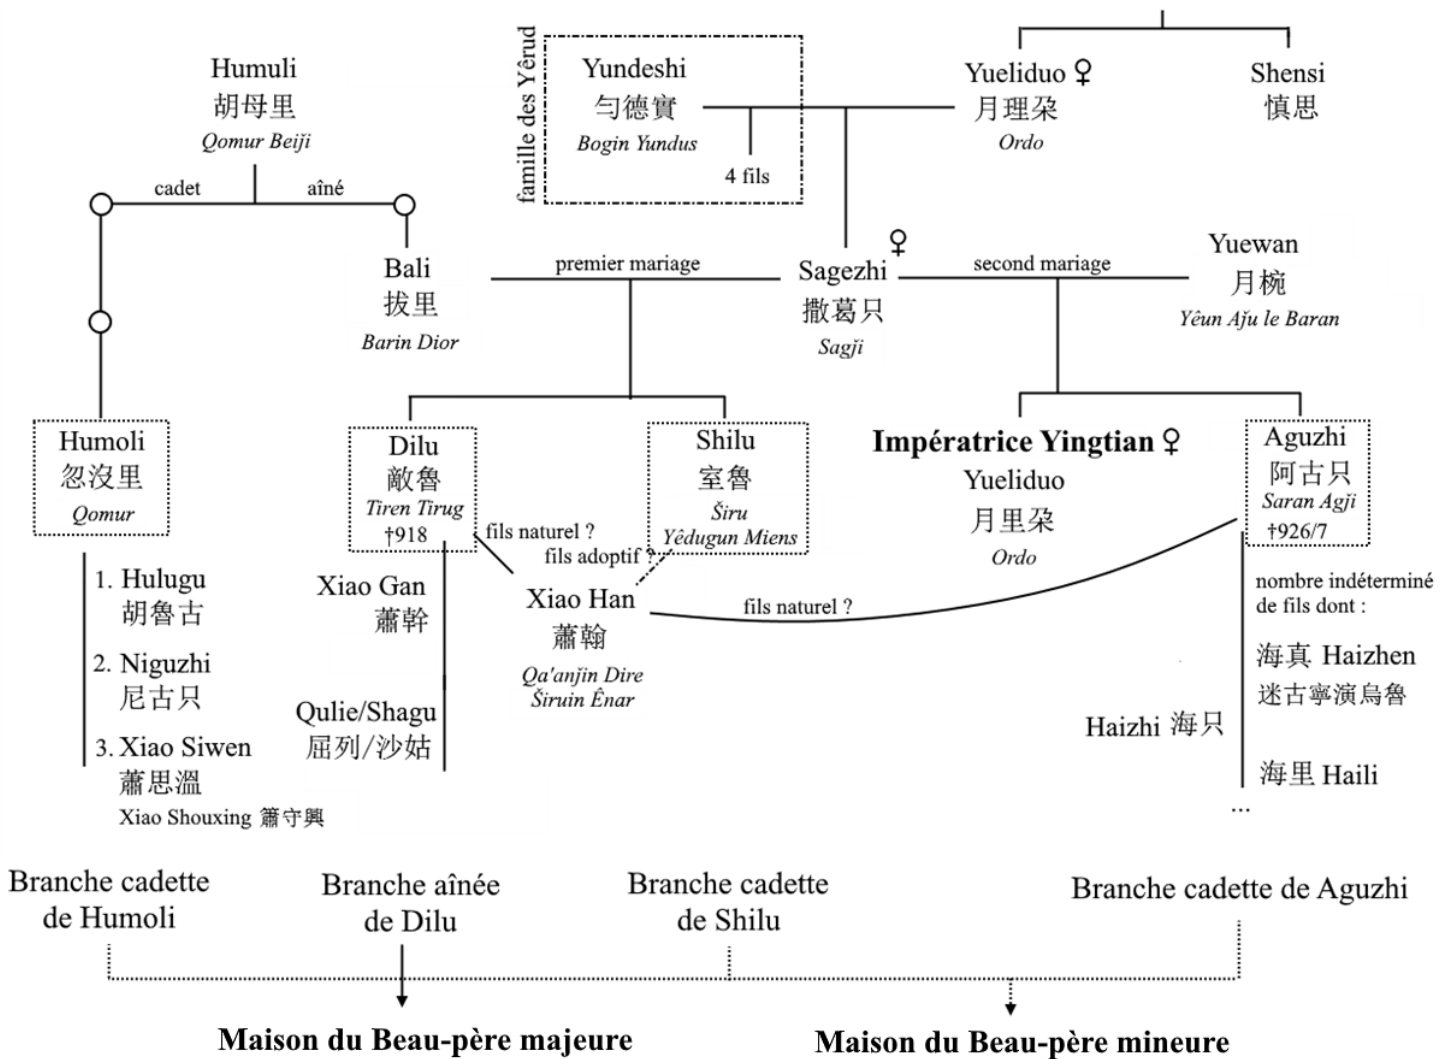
Humuli
胡母里
Qomur Beiji

cadet
aîné

famille des Yërud

Yundeshi
匀德實
Bogin Yundus
4 fils

Yueliduo ♀
月理朵
Ordo

Shensi
慎思

Bali
拔里
Barin Dior

premier mariage

Sagezhi ♀
撒葛只
Sagji

second mariage

Yuewan
月椀
Yêun Aju le Baran

Humoli
忽沒里
Qomur

Dilu
敵魯
Tiren Tirug
†918

Shilu
室魯
Širu
Yêdugun Miens

Impératrice Yingtian ♀
Yueliduo
月里朵
Ordo

Aguzhi
阿古只
Saran Agji
†926/7

fils naturel ?
fils adoptif ?

1. Hulugu
胡魯古
2. Niguzhi
尼古只
3. Xiao Siwen
蕭思溫
Xiao Shouxing 蕭守興

Xiao Gan
蕭幹

Qulie/Shagu
屈列/沙姑

Xiao Han
蕭翰
Qa'anjïn Dire
Širuin Ênar

fils naturel ?

nombre indéterminé de fils dont :
海真 Haizhen
迷古寧演烏魯
Haizhi 海只
海里 Haili
...

Branche cadette de Humoli
Branche aînée de Dilu
Branche cadette de Shilu
Branche cadette de Aguzhi

Maison du Beau-père majeure
Maison du Beau-père mineure